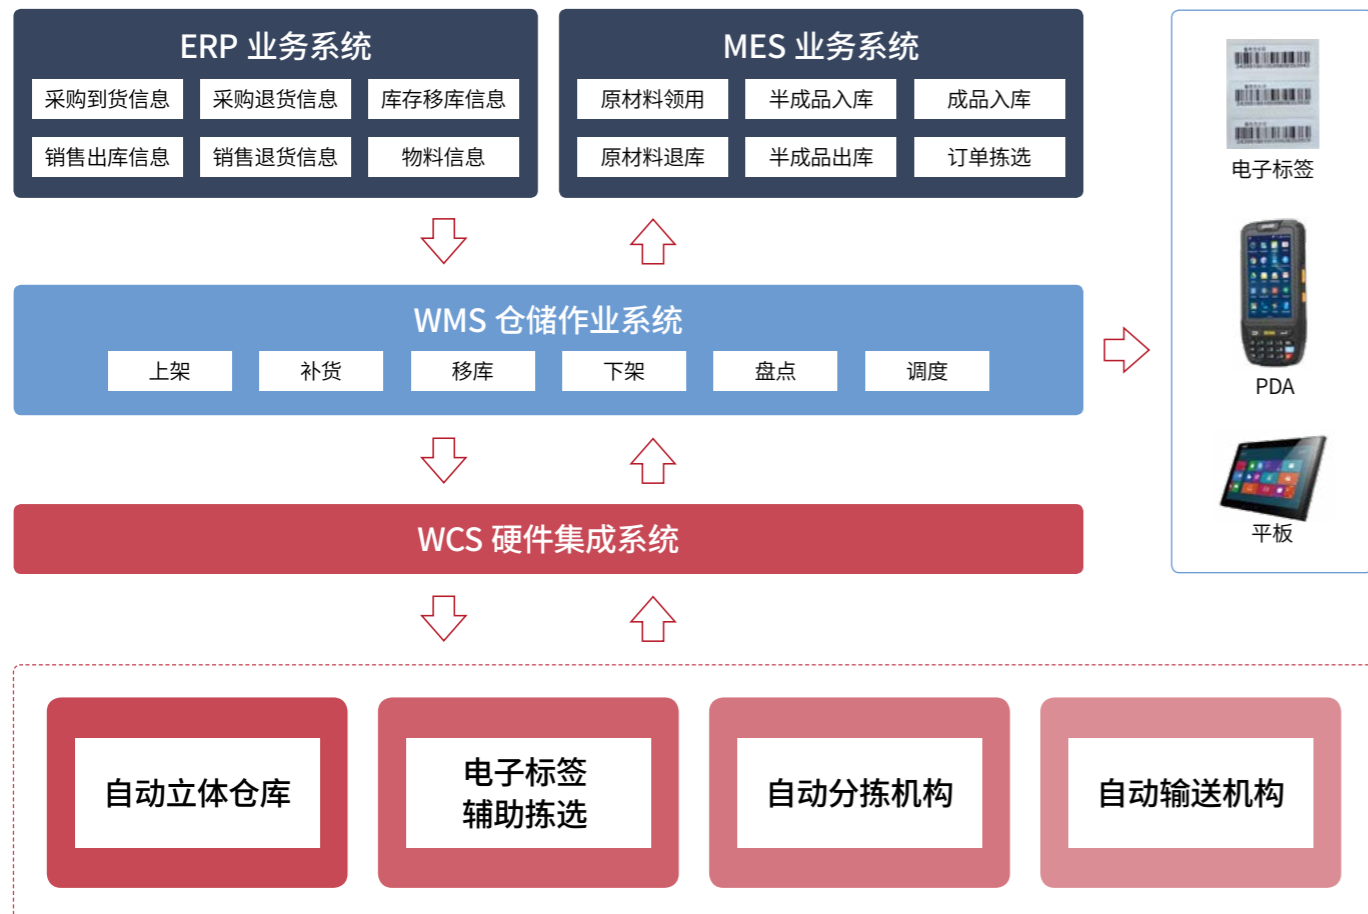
ERP 业务系统

采购到货信息
采购退货信息
库存移库信息
销售出库信息
销售退货信息
物料信息

MES 业务系统

原材料领用
半成品入库
成品入库
原材料退库
半成品出库
订单拣选

WMS 仓储作业系统

上架
补货
移库
下架
盘点
调度

WCS 硬件集成系统

电子标签

PDA

平板

自动立体仓库

电子标签
辅助拣选

自动分拣机构

自动输送机构